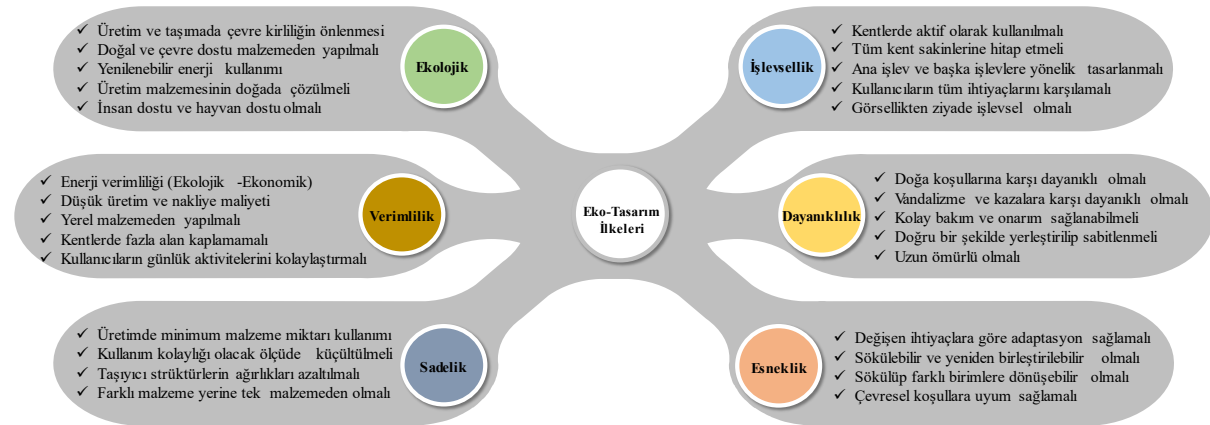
Eko-Tasarım İlkeleri

Ekolojik
✓ Üretim ve taşımada çevre kirliliğin önlenmesi
✓ Doğal ve çevre dostu malzemeden yapılmalı
✓ Yenilenebilir enerji kullanımı
✓ Üretim malzemesinin doğada çözülmeli
✓ İnsan dostu ve hayvan dostu olmalı

İşlevsellik
✓ Kentlerde aktif olarak kullanılmalı
✓ Tüm kent sakinlerine hitap etmeli
✓ Ana işlev ve başka işlevlere yönelik tasarlanmalı
✓ Kullanıcıların tüm ihtiyaçlarını karşılamalı
✓ Görsellikten ziyade işlevsel olmalı

Verimlilik
✓ Enerji verimliliği (Ekolojik -Ekonomik)
✓ Düşük üretim ve nakliye maliyeti
✓ Yerel malzemeden yapılmalı
✓ Kentlerde fazla alan kaplamamalı
✓ Kullanıcıların günlük aktivitelerini kolaylaştırmalı

Dayanıklılık
✓ Doğa koşullarına karşı dayanıklı olmalı
✓ Vandalizme ve kazalara karşı dayanıklı olmalı
✓ Kolay bakım ve onarım sağlanabilmeli
✓ Doğru bir şekilde yerleştirilip sabitlenmeli
✓ Uzun ömürlü olmalı

Sadelik
✓ Üretimde minimum malzeme miktarı kullanımı
✓ Kullanım kolaylığı olacak ölçüde küçültülmeli
✓ Taşıyıcı strüktürlerin ağırlıkları azaltılmalı
✓ Farklı malzeme yerine tek malzemeden olmalı

Esneklik
✓ Değişen ihtiyaçlara göre adaptasyon sağlamalı
✓ Sökülebilir ve yeniden birleştirilebilir olmalı
✓ Sökülüp farklı birimlere dönüşebilir olmalı
✓ Çevresel koşullara uyum sağlamalı